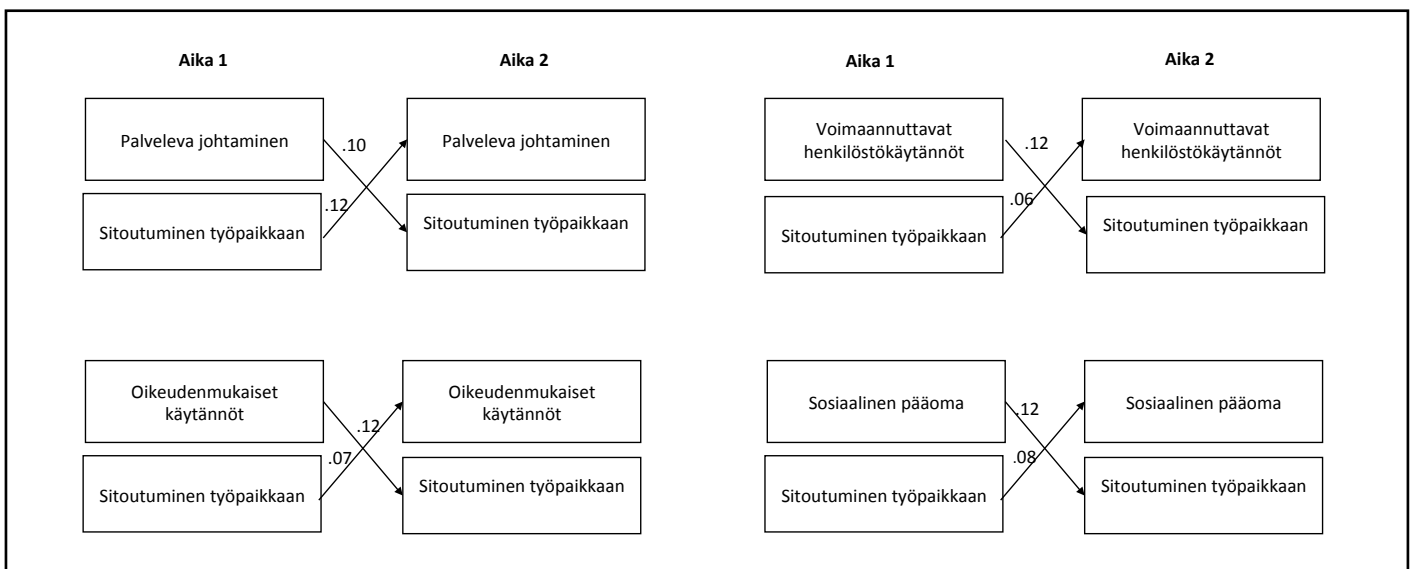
Aika 1

Aika 2

Aika 1

Aika 2

Palveleva johtaminen

.10

Palveleva johtaminen

Sitoutuminen työpaikkaan

.12

Sitoutuminen työpaikkaan

Voimaannuttavat henkilöstökäytännöt

.12

Voimaannuttavat henkilöstökäytännöt

Sitoutuminen työpaikkaan

.06

Sitoutuminen työpaikkaan

Oikeudenmukaiset käytännöt

.12

Oikeudenmukaiset käytännöt

Sitoutuminen työpaikkaan

.07

Sitoutuminen työpaikkaan

Sosiaalinen pääoma

.12

Sosiaalinen pääoma

Sitoutuminen työpaikkaan

.08

Sitoutuminen työpaikkaan